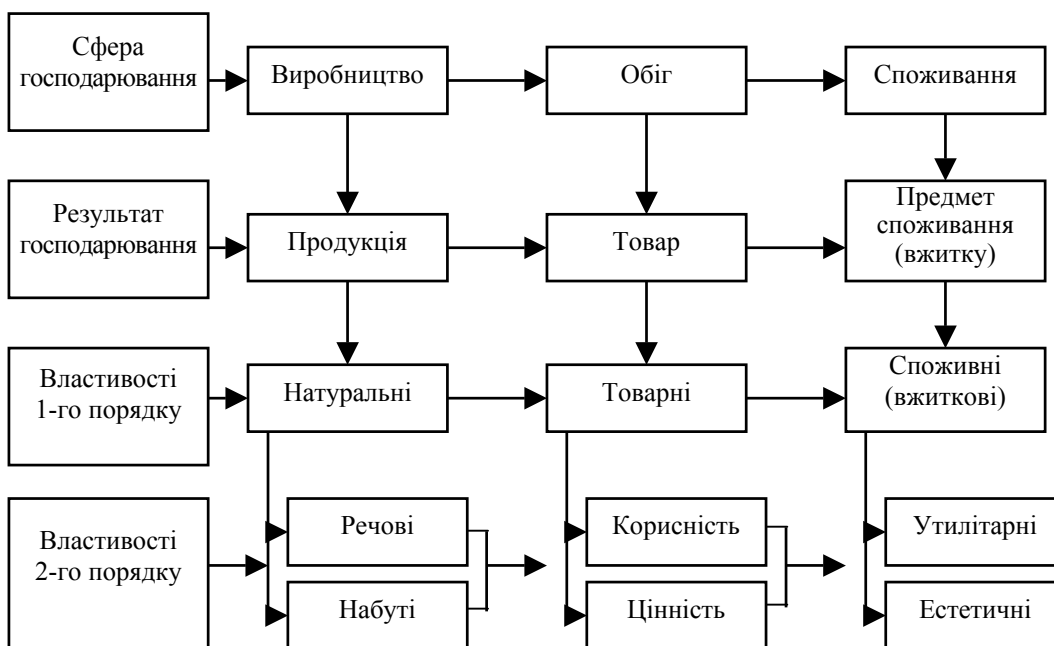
Сфера господарювання

Виробництво

Обіг

Споживання

Результат господарювання

Продукція

Товар

Предмет споживання (вжитку)

Властивості 1-го порядку

Натуральні

Товарні

Споживні (вжиткові)

Властивості 2-го порядку

Речові

Набуті

Корисність

Цінність

Утилітарні

Естетичні